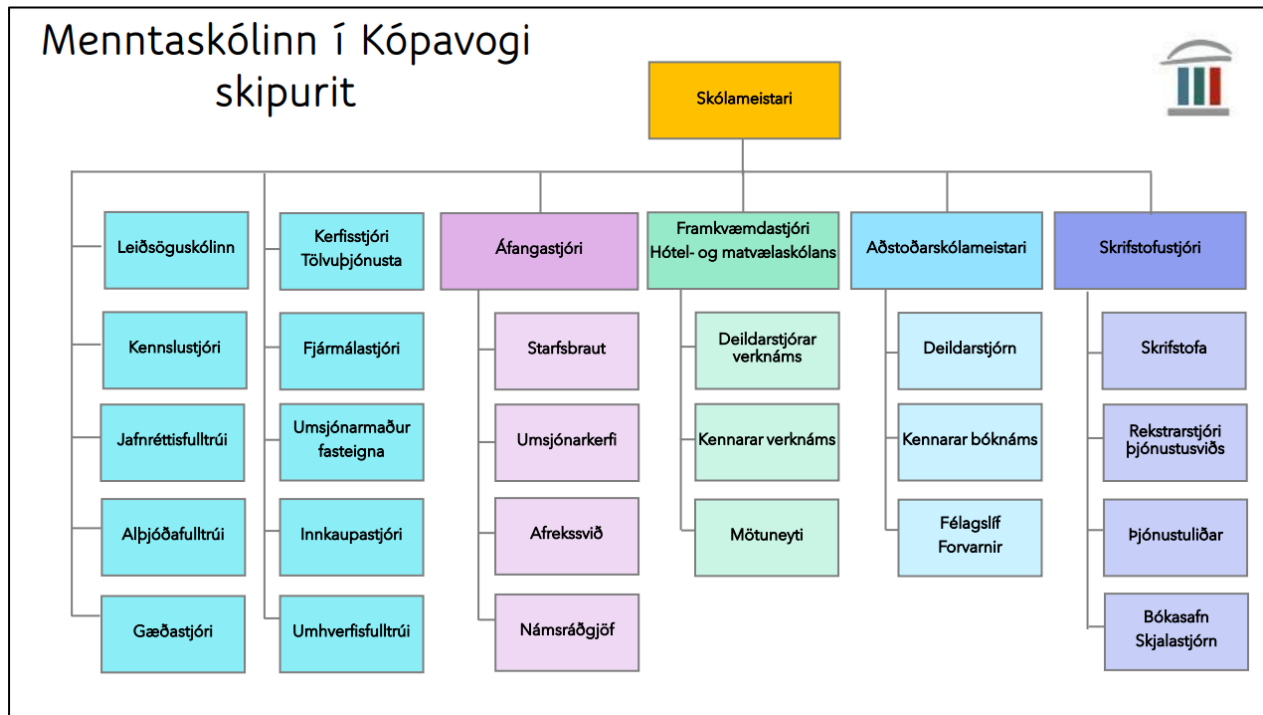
Menntaskólinn í Kópavogi skipurit

Skólameistari

Leiðsöguskólinn

Kennslustjóri

Jafnréttisfulltrúi

Alþjóðafulltrúi

Gæðastjóri

Kerfisstjóri Tölvuþjónusta

Fjármálastjóri

Umsjónarmaður fasteigna

Innkaupastjóri

Umhverfisfulltrúi

Áfangastjóri

Starfsbraut

Umsjónarkerfi

Afrekssvið

Námsráðgjöf

Framkvæmdastjóri Hótel- og matvælaskólans

Deildarstjórar verknáms

Kennarar verknáms

Mötuneyti

Aðstoðarskólameistari

Deildarstjórn

Kennarar bóknáms

Félagslíf Forvarnir

Skrifstofustjóri

Skrifstofa

Rekstrarstjóri þjónustusviðs

Þjónustuliðar

Bókasafn Skjalastjórn